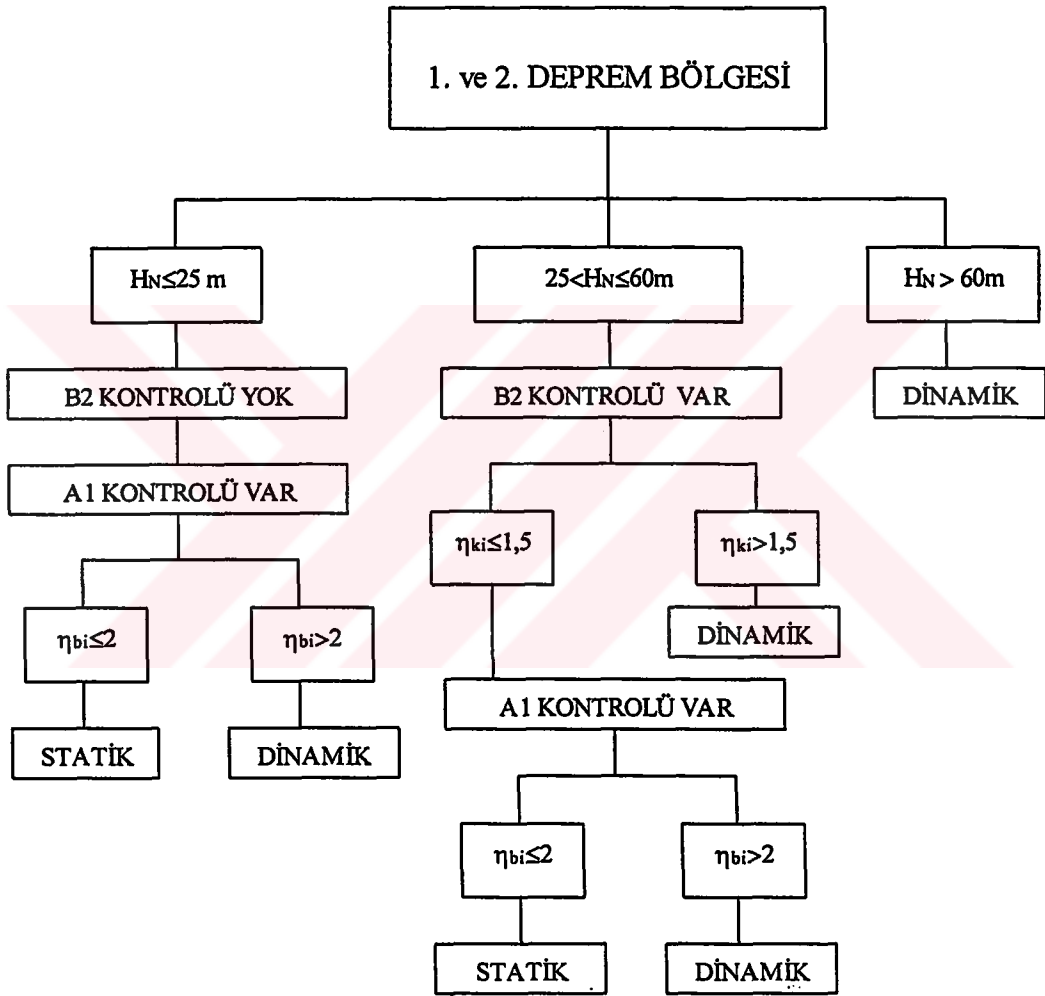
1. ve 2. DEPREM BÖLGESİ

$H_N \leq 25$ m

$25 < H_N \leq 60$m

$H_N > 60$m

B2 KONTROLÜ YOK

B2 KONTROLÜ VAR

DİNAMİK

A1 KONTROLÜ VAR

$\eta_{ki} \leq 1,5$

$\eta_{ki} > 1,5$

DİNAMİK

$\eta_{bi} \leq 2$

$\eta_{bi} > 2$

A1 KONTROLÜ VAR

STATİK

DİNAMİK

$\eta_{bi} \leq 2$

$\eta_{bi} > 2$

STATİK

DİNAMİK